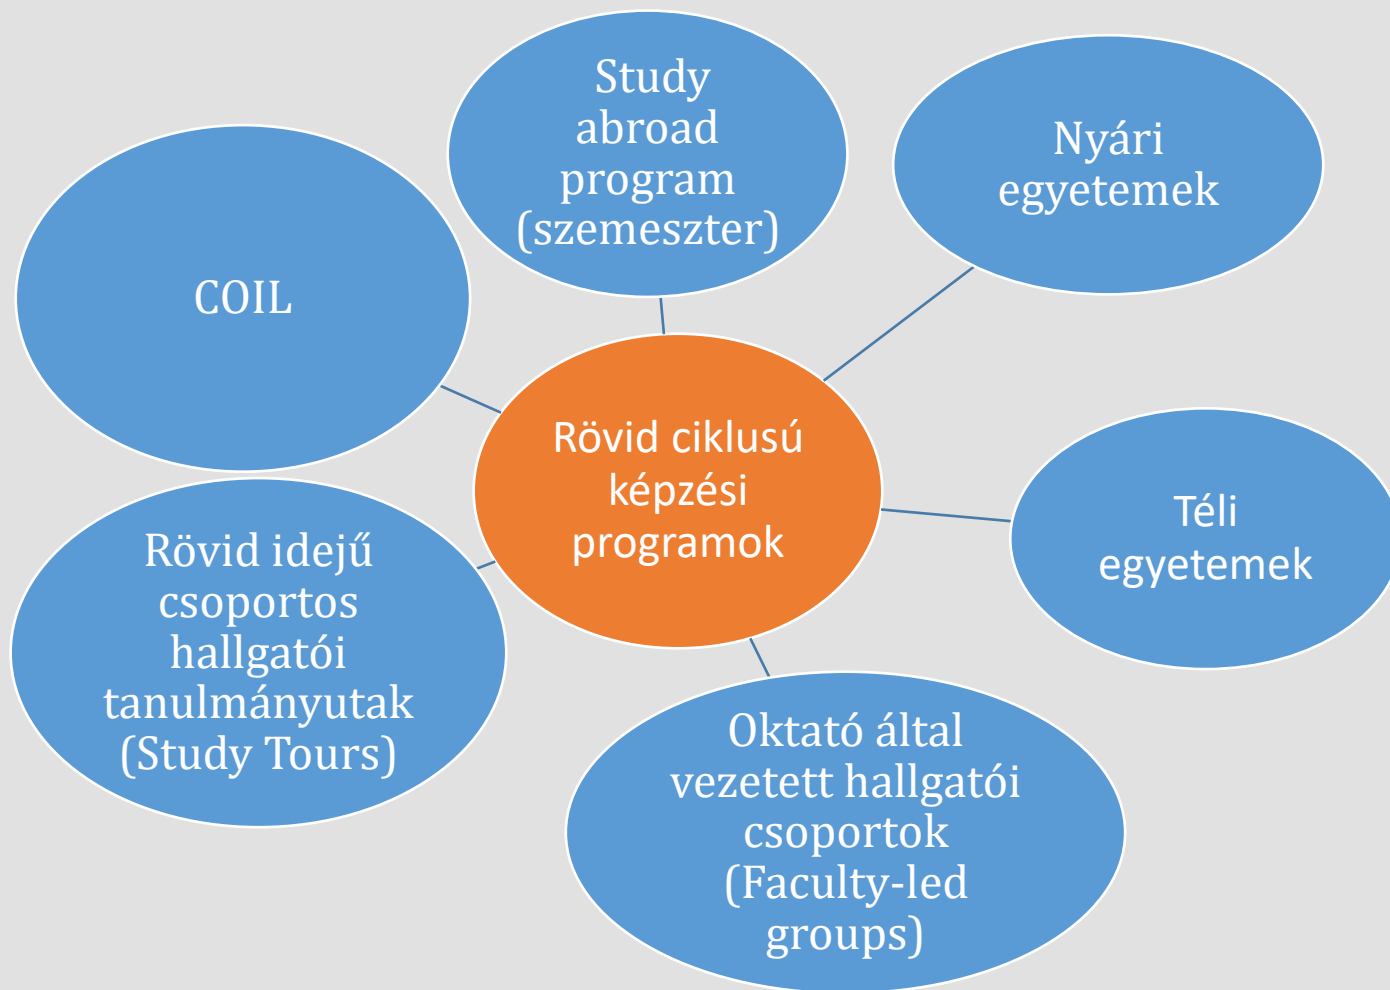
Study abroad program (szemeszter)

COIL

Nyári egyetemek

Rövid ciklusú képzési programok

Téli egyetemek

Rövid idejű csoportos hallgatói tanulmányutak (Study Tours)

Oktató által vezetett hallgatói csoportok (Faculty-led groups)